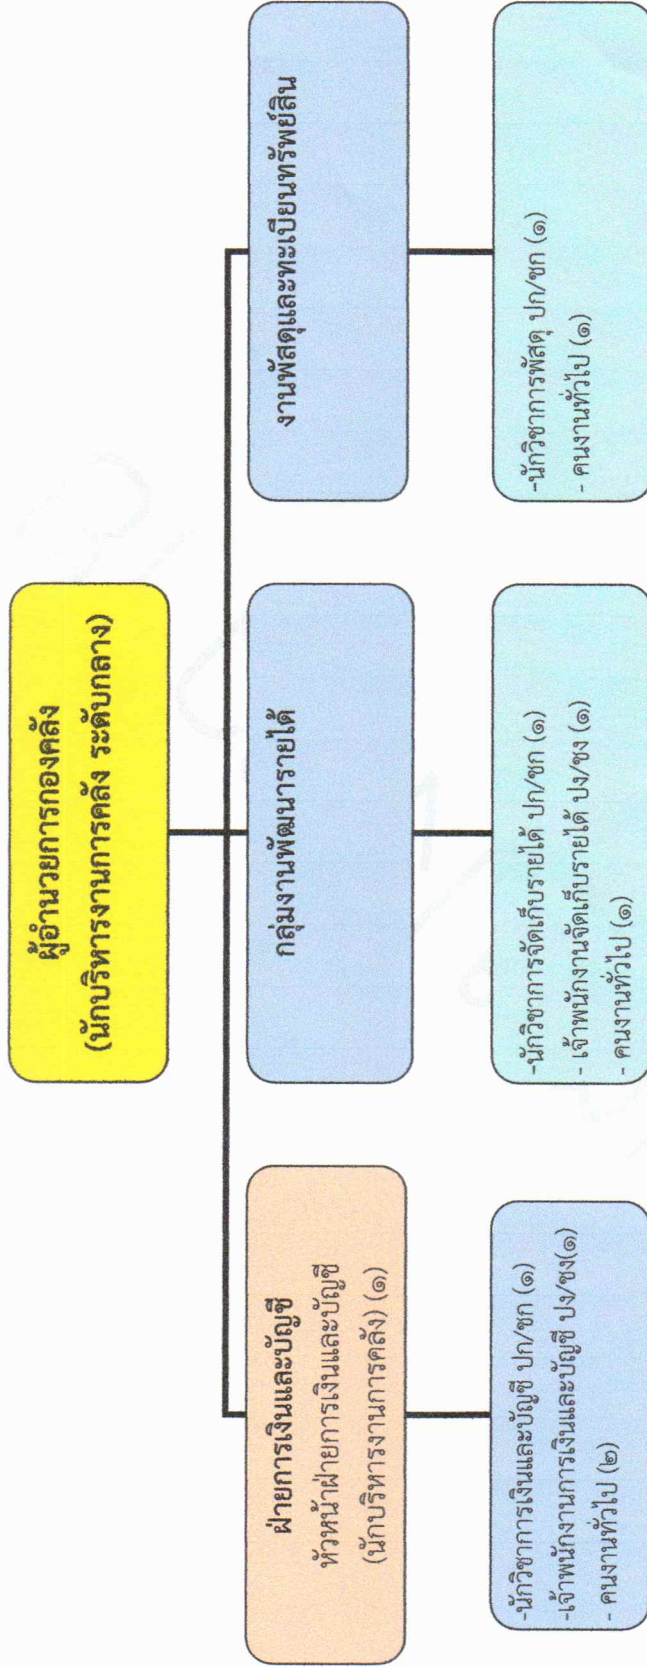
ผู้อำนวยการกองคลัง
(นักบริหารงานการคลัง ระดับกลาง)

ฝ่ายการเงินและบัญชี
หัวหน้าฝ่ายการเงินและบัญชี
(นักบริหารงานการคลัง) (๑)

กลุ่มงานพัฒนารายได้

งานพัสดุและทะเบียนทรัพย์สิน

-นักวิชาการเงินและบัญชี ปก/ชก (๑)
-เจ้าพนักงานการเงินและบัญชี ปง/ชง(๑)
- คนงานทั่วไป (๒)

-นักวิชาการจัดเก็บรายได้ ปก/ชก (๑)
- เจ้าพนักงานจัดเก็บรายได้ ปง/ชง (๑)
- คนงานทั่วไป (๑)

-นักวิชาการพัสดุ ปก/ชก (๑)
- คนงานทั่วไป (๑)